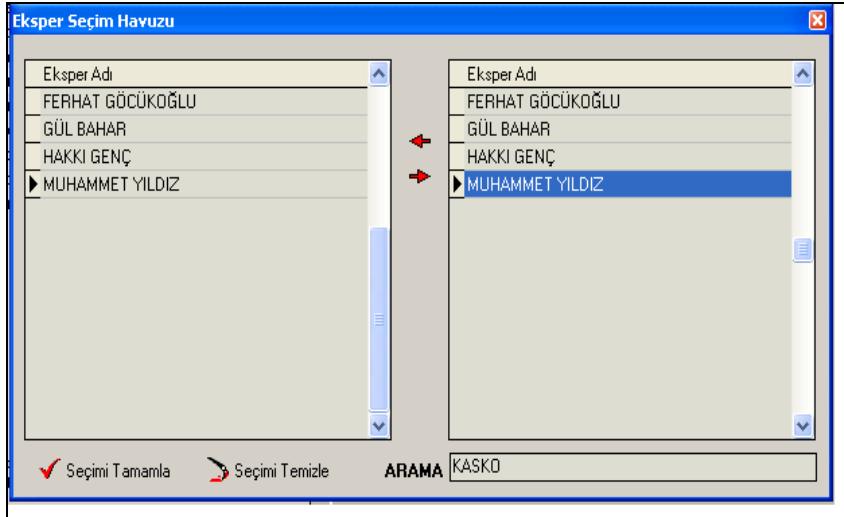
Eksper Seçim Havuzu

| Eksper Adı |
|---|
| FERHAT GÖCÜKOĞLU |
| GÜL BAHAR |
| HAKKI GENÇ |
| MUHAMMET YILDIZ |

| Eksper Adı |
|---|
| FERHAT GÖCÜKOĞLU |
| GÜL BAHAR |
| HAKKI GENÇ |
| MUHAMMET YILDIZ |

Seçimi Tamamla Seçimi Temizle ARAMA KASKO